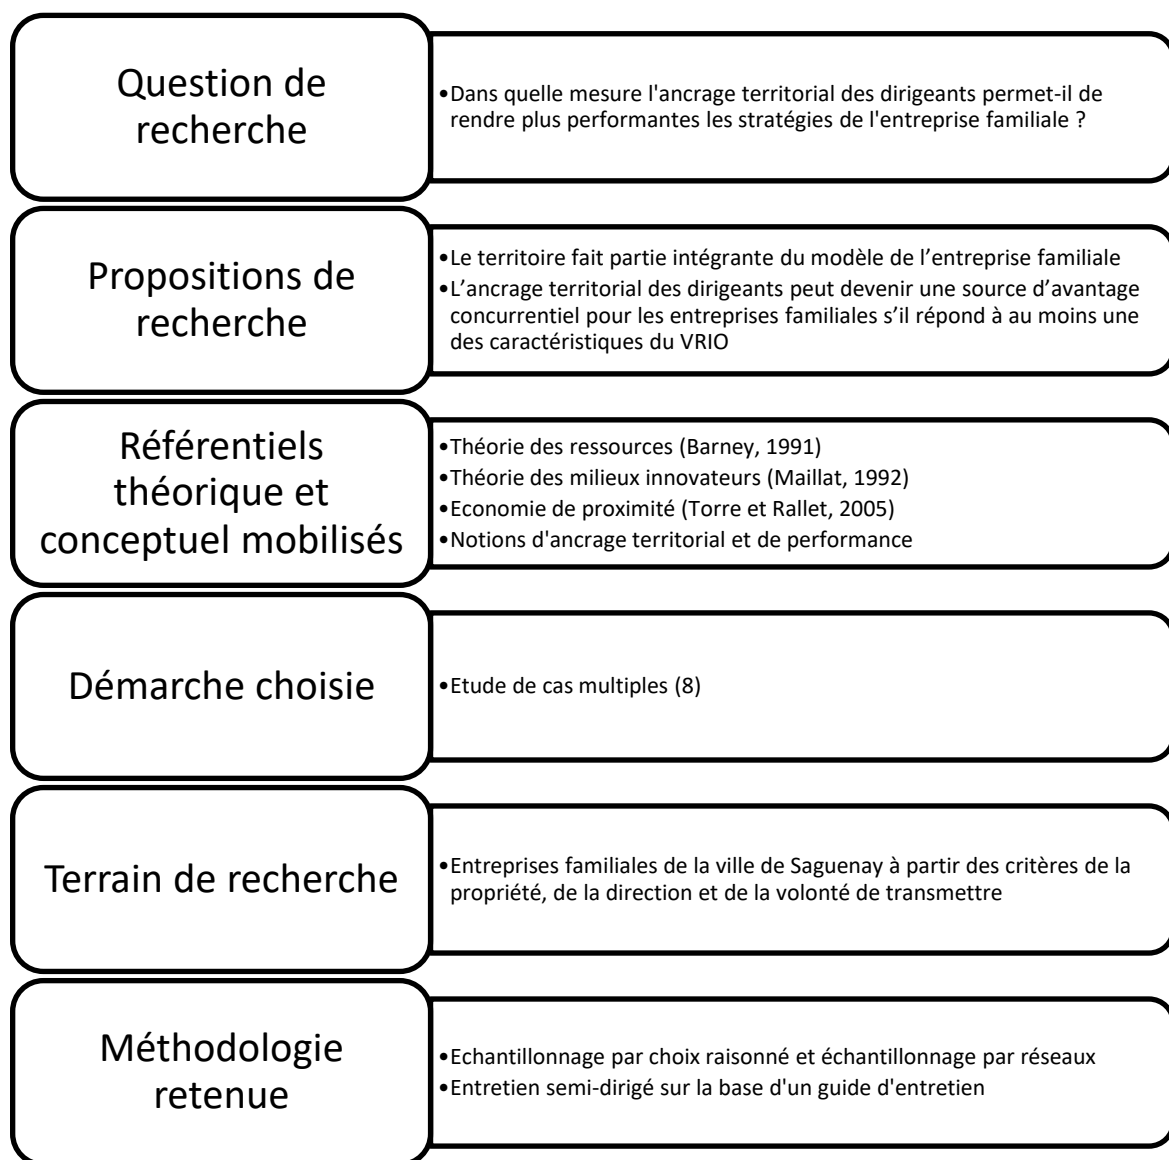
Question de recherche

•Dans quelle mesure l'ancrage territorial des dirigeants permet-il de rendre plus performantes les stratégies de l'entreprise familiale ?

Propositions de recherche

•Le territoire fait partie intégrante du modèle de l'entreprise familiale
•L'ancrage territorial des dirigeants peut devenir une source d'avantage concurrentiel pour les entreprises familiales s'il répond à au moins une des caractéristiques du VRIO

Référentiels théorique et conceptuel mobilisés

•Théorie des ressources (Barney, 1991)
•Théorie des milieux innovateurs (Maillat, 1992)
•Economie de proximité (Torre et Rallet, 2005)
•Notions d'ancrage territorial et de performance

Démarche choisie

•Etude de cas multiples (8)

Terrain de recherche

•Entreprises familiales de la ville de Saguenay à partir des critères de la propriété, de la direction et de la volonté de transmettre

Méthodologie retenue

•Echantillonnage par choix raisonné et échantillonnage par réseaux
•Entretien semi-dirigé sur la base d'un guide d'entretien